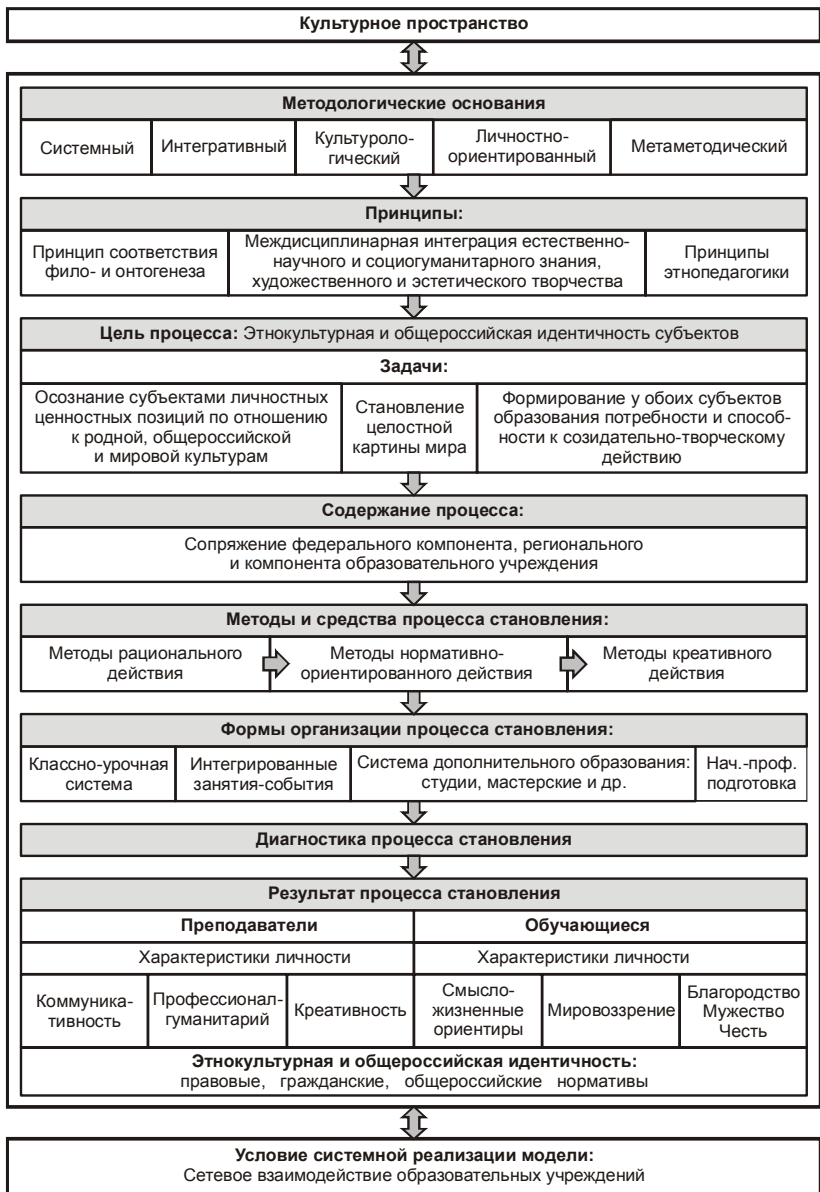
Культурное пространство

Методологические основания

Системный | Интегративный | Культурологический | Личностно-ориентированный | Метаметодический

Принципы:

Принцип соответствия фило- и онтогенеза | Междисциплинарная интеграция естественнонаучного и социогуманитарного знания, художественного и эстетического творчества | Принципы этнопедагогики

Цель процесса: Этнокультурная и общероссийская идентичность субъектов

Задачи:

Осознание субъектами личностных ценностных позиций по отношению к родной, общероссийской и мировой культурам | Становление целостной картины мира | Формирование у обоих субъектов образования потребности и способности к созидательно-творческому действию

Содержание процесса:

Сопряжение федерального компонента, регионального и компонента образовательного учреждения

Методы и средства процесса становления:

Методы рационального действия | Методы нормативно-ориентированного действия | Методы креативного действия

Формы организации процесса становления:

Классно-урочная система | Интегрированные занятия-события | Система дополнительного образования: студии, мастерские и др. | Нач.-проф. подготовка

Диагностика процесса становления

Результат процесса становления

| Преподаватели | | | Обучающиеся | | |
|---|---|---|---|---|---|
| Характеристики личности | | | Характеристики личности | | |
| Коммуникативность | Профессионал-гуманитарий | Креативность | Смысложизненные ориентиры | Мировоззрение | Благородство Мужество Честь |

Этнокультурная и общероссийская идентичность:
правовые, гражданские, общероссийские нормативы

Условие системной реализации модели:
Сетевое взаимодействие образовательных учреждений